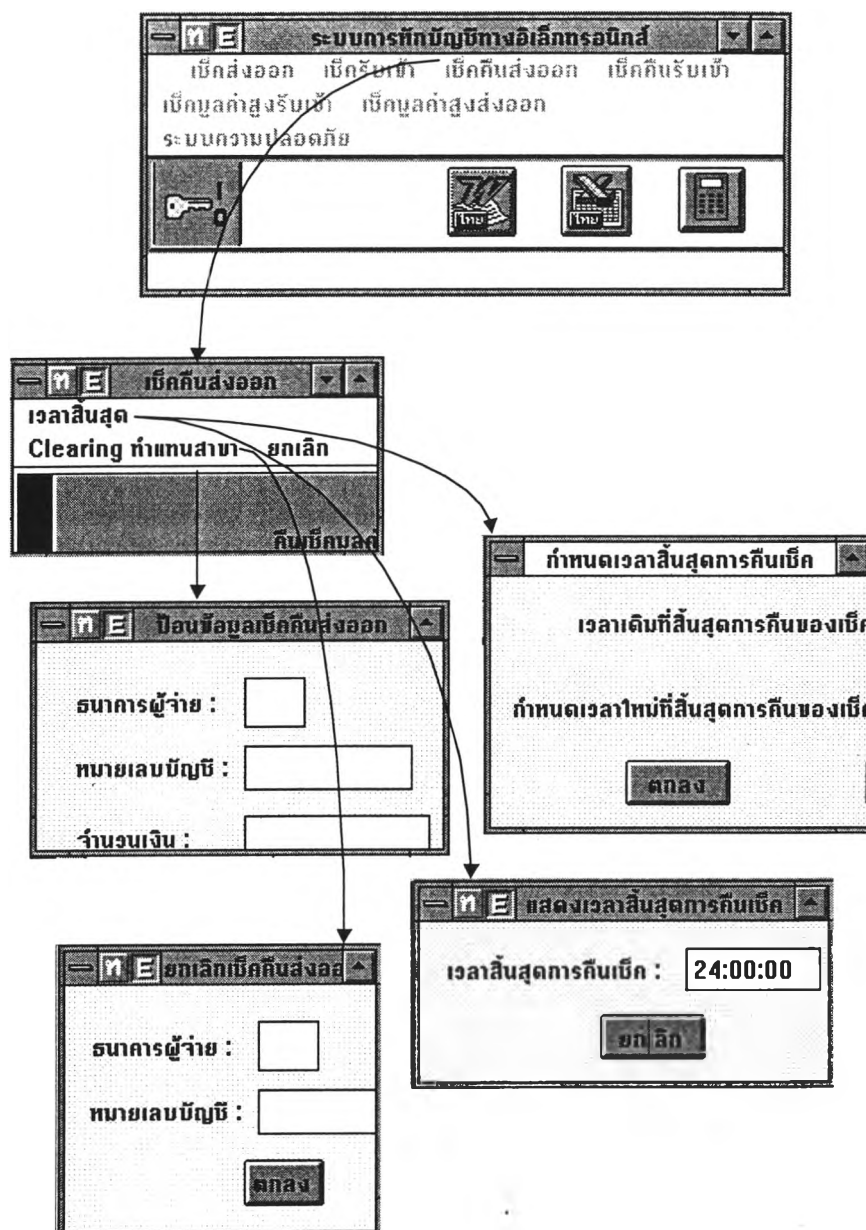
ท E ระบบการหักบัญชีทางอิเล็กทรอนิกส์

เช็คส่งออก เช็ครับเข้า เช็คคืนส่งออก เช็คคืนรับเข้า

เช็คมูลค่าสูงรับเข้า เช็คมูลค่าสูงส่งออก

ระบบความปลอดภัย

ท E เช็คคืนส่งออก

เวลาสิ้นสุด

Clearing ทำแทนสาขา ยกเลิก

คืนเช็คมูลค่

ท E ป้อนข้อมูลเช็คคืนส่งออก

ธนาคารผู้จ่าย :

หมายเลขบัญชี :

จำนวนเงิน :

กำหนดเวลาสิ้นสุดการคืนเช็ค

เวลาเดิมที่สิ้นสุดการคืนของเช็ค

กำหนดเวลาใหม่ที่สิ้นสุดการคืนของเช็ค

ตกลง

ท E แสดงเวลาสิ้นสุดการคืนเช็ค

เวลาสิ้นสุดการคืนเช็ค : 24:00:00

ยกเลิก

ท E ยกเลิกเช็คคืนส่งออ

ธนาคารผู้จ่าย :

หมายเลขบัญชี :

ตกลง